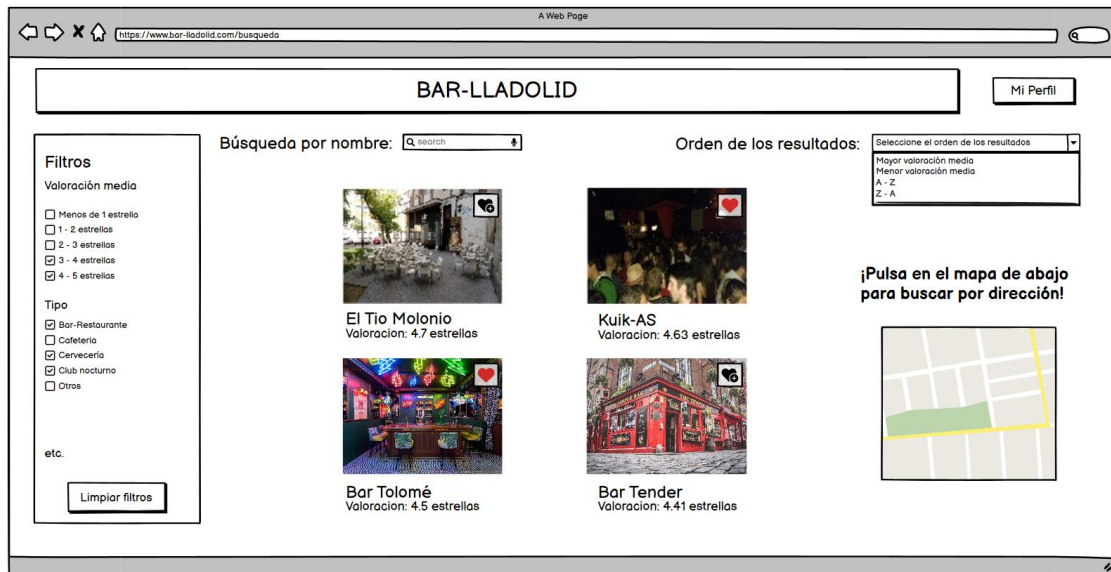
A Web Page

https://www.bar-lladolid.com/busqueda

BAR-LLADOLID

Mi Perfil

Filtros

Valoración media

☐ Menos de 1 estrella
☐ 1 - 2 estrellas
☐ 2 - 3 estrellas
☑ 3 - 4 estrellas
☑ 4 - 5 estrellas

Tipo

☑ Bar-Restaurante
☐ Cafeteria
☑ Cervecería
☑ Club nocturno
☐ Otros

etc.

Limpiar filtros

Búsqueda por nombre: search

Orden de los resultados: Seleccione el orden de los resultados

Mayor valoración media
Menor valoración media
A - Z
Z - A

El Tio Molonio
Valoracion: 4.7 estrellas

Kuik-AS
Valoracion: 4.63 estrellas

Bar Tolomé
Valoracion: 4.5 estrellas

Bar Tender
Valoracion: 4.41 estrellas

¡Pulsa en el mapa de abajo para buscar por dirección!